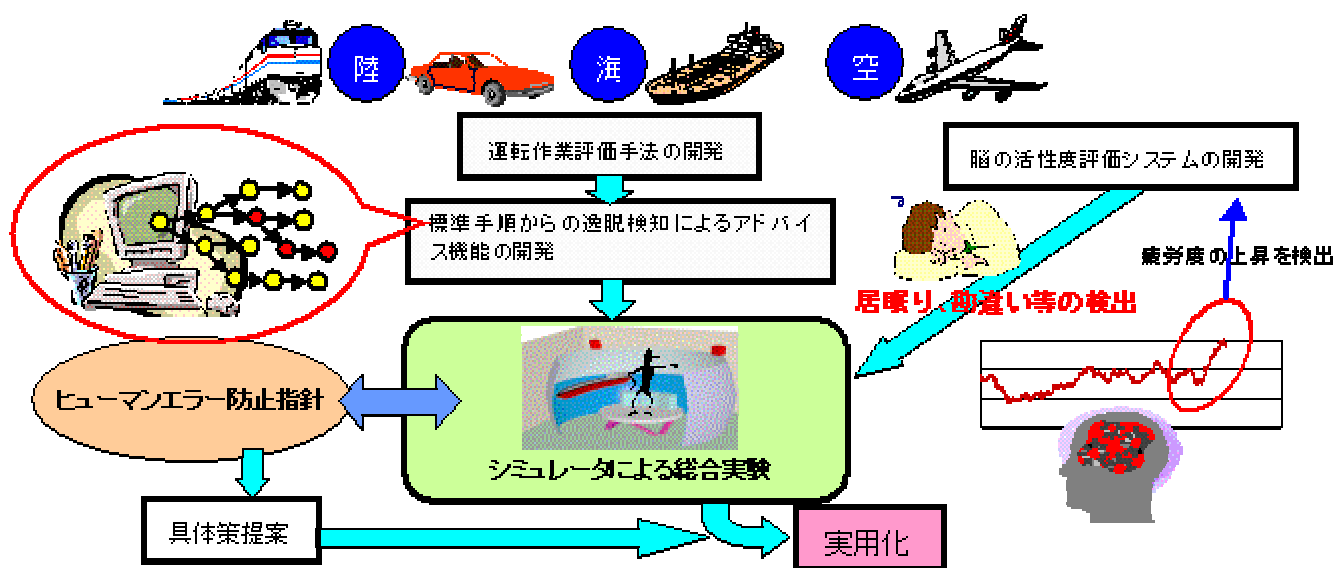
陸

海

空

運転作業評価手法の開発

脳の活性度評価システムの開発

標準手順からの逸脱検知によるアドバイス機能の開発

疲労度の上昇を検出

居眠り、勘違い等の検出

ヒューマンエラー防止指針

シミュレータによる総合実験

具体策提案

実用化